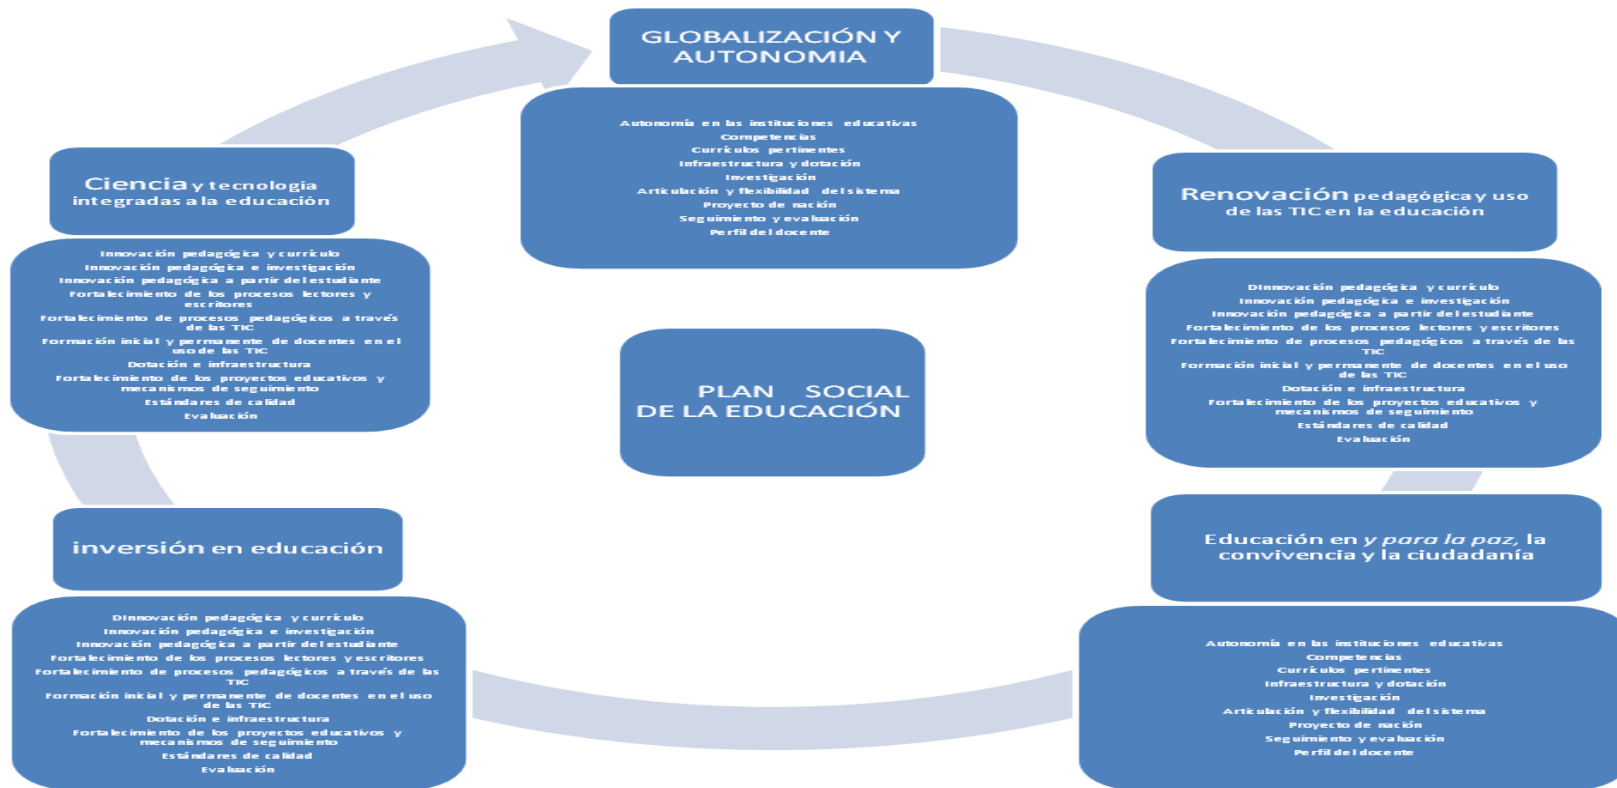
GLOBALIZACIÓN Y AUTONOMIA

Autonomía en las instituciones educativas
Competencias
Currículos pertinentes
Infraestructura y dotación
Investigación
Articulación y flexibilidad del sistema
Proyecto de nación
Seguimiento y evaluación
Perfil del docente

Ciencia y tecnología integradas a la educación

Innovación pedagógica y currículo
Innovación pedagógica e investigación
Innovación pedagógica a partir del estudiante
Fortalecimiento de los procesos lectores y escritores
Fortalecimiento de procesos pedagógicos a través de las TIC
Formación inicial y permanente de docentes en el uso de las TIC
Dotación e infraestructura
Fortalecimiento de los proyectos educativos y mecanismos de seguimiento
Estándares de calidad
Evaluación

Renovación pedagógica y uso de las TIC en la educación

DInnovación pedagógica y currículo
Innovación pedagógica e investigación
Innovación pedagógica a partir del estudiante
Fortalecimiento de los procesos lectores y escritores
Fortalecimiento de procesos pedagógicos a través de las TIC
Formación inicial y permanente de docentes en el uso de las TIC
Dotación e infraestructura
Fortalecimiento de los proyectos educativos y mecanismos de seguimiento
Estándares de calidad
Evaluación

PLAN SOCIAL DE LA EDUCACIÓN

inversión en educación

DInnovación pedagógica y currículo
Innovación pedagógica e investigación
Innovación pedagógica a partir del estudiante
Fortalecimiento de los procesos lectores y escritores
Fortalecimiento de procesos pedagógicos a través de las TIC
Formación inicial y permanente de docentes en el uso de las TIC
Dotación e infraestructura
Fortalecimiento de los proyectos educativos y mecanismos de seguimiento
Estándares de calidad
Evaluación

Educación en y para la paz, la convivencia y la ciudadanía

Autonomía en las instituciones educativas
Competencias
Currículos pertinentes
Infraestructura y dotación
Investigación
Articulación y flexibilidad del sistema
Proyecto de nación
Seguimiento y evaluación
Perfil del docente